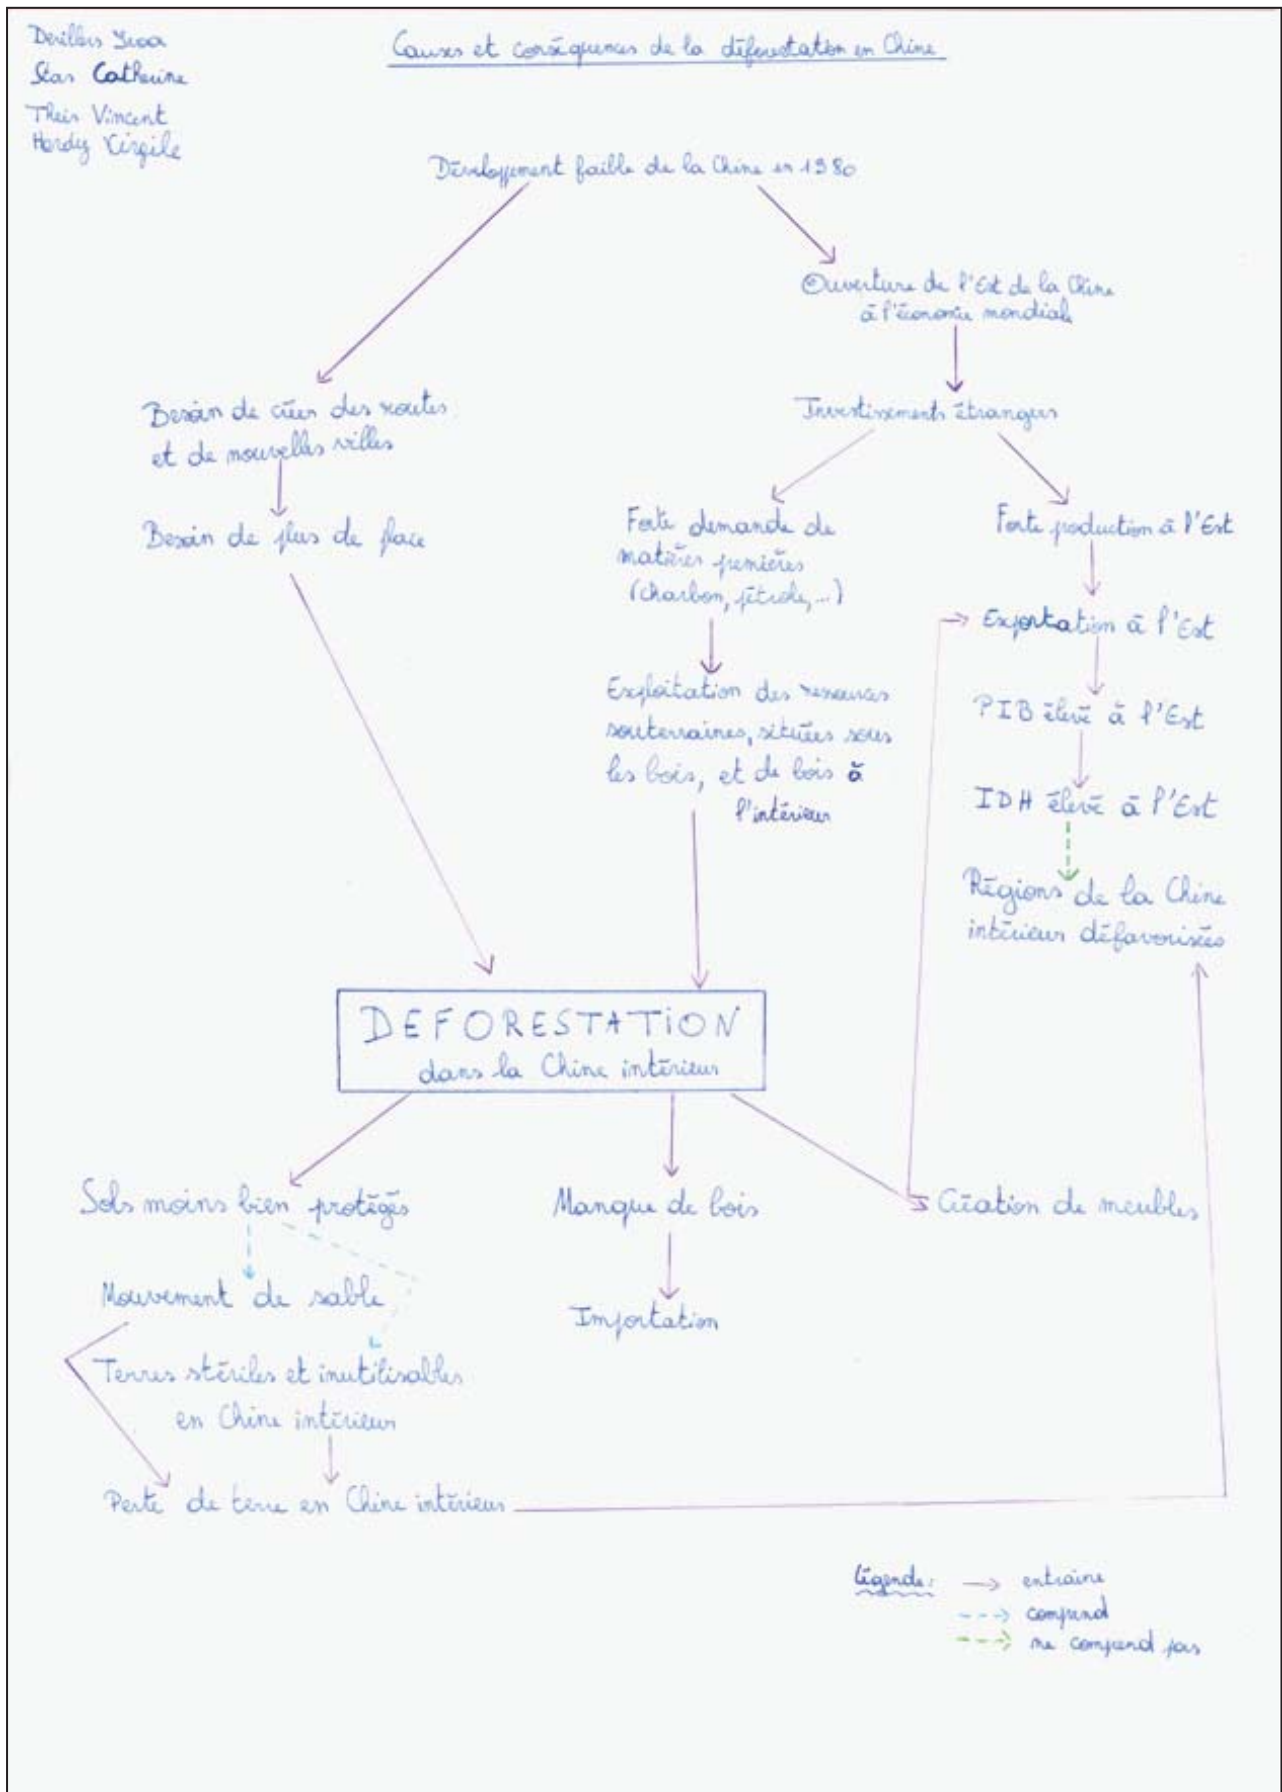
Devillers Yuna
Stas Catherine
Theis Vincent
Hardy Virgile

Causes et conséquences de la déforestation en Chine

Développement faible de la Chine en 1980

Ouverture de l'Est de la Chine à l'économie mondial

Investissements étrangers

Besoin de créer des routes et de nouvelles villes

Besoin de plus de place

Forte demande de matières premières (charbon, pétrole, ...)

Forte production à l'Est

Exportation à l'Est

Exploitation des ressources souterraines, situées sous les bois, et de bois à l'intérieur

PIB élevé à l'Est

IDH élevé à l'Est

Régions de la Chine intérieur défavorisées

DEFORESTATION
dans la Chine intérieur

Sols moins bien protégés

Manque de bois

Création de meubles

Mouvement de sable

Importation

Terres stériles et inutilisables en Chine intérieur

Perte de terre en Chine intérieur

Légende: → entraine
--→ comprend
--→ ne comprend pas